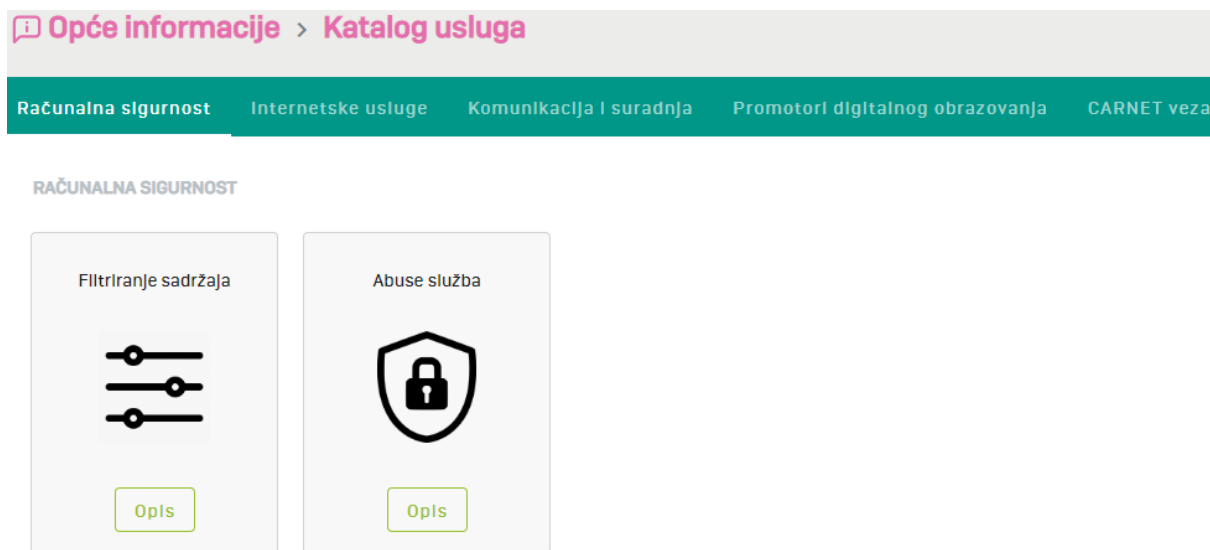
Opće informacije > Katalog usluga

Računalna sigurnost Internetske usluge Komunikacija i suradnja Promotori digitalnog obrazovanja CARNET veza

RAČUNALNA SIGURNOST

Filtriranje sadržaja

Opis

Abuse služba

Opis